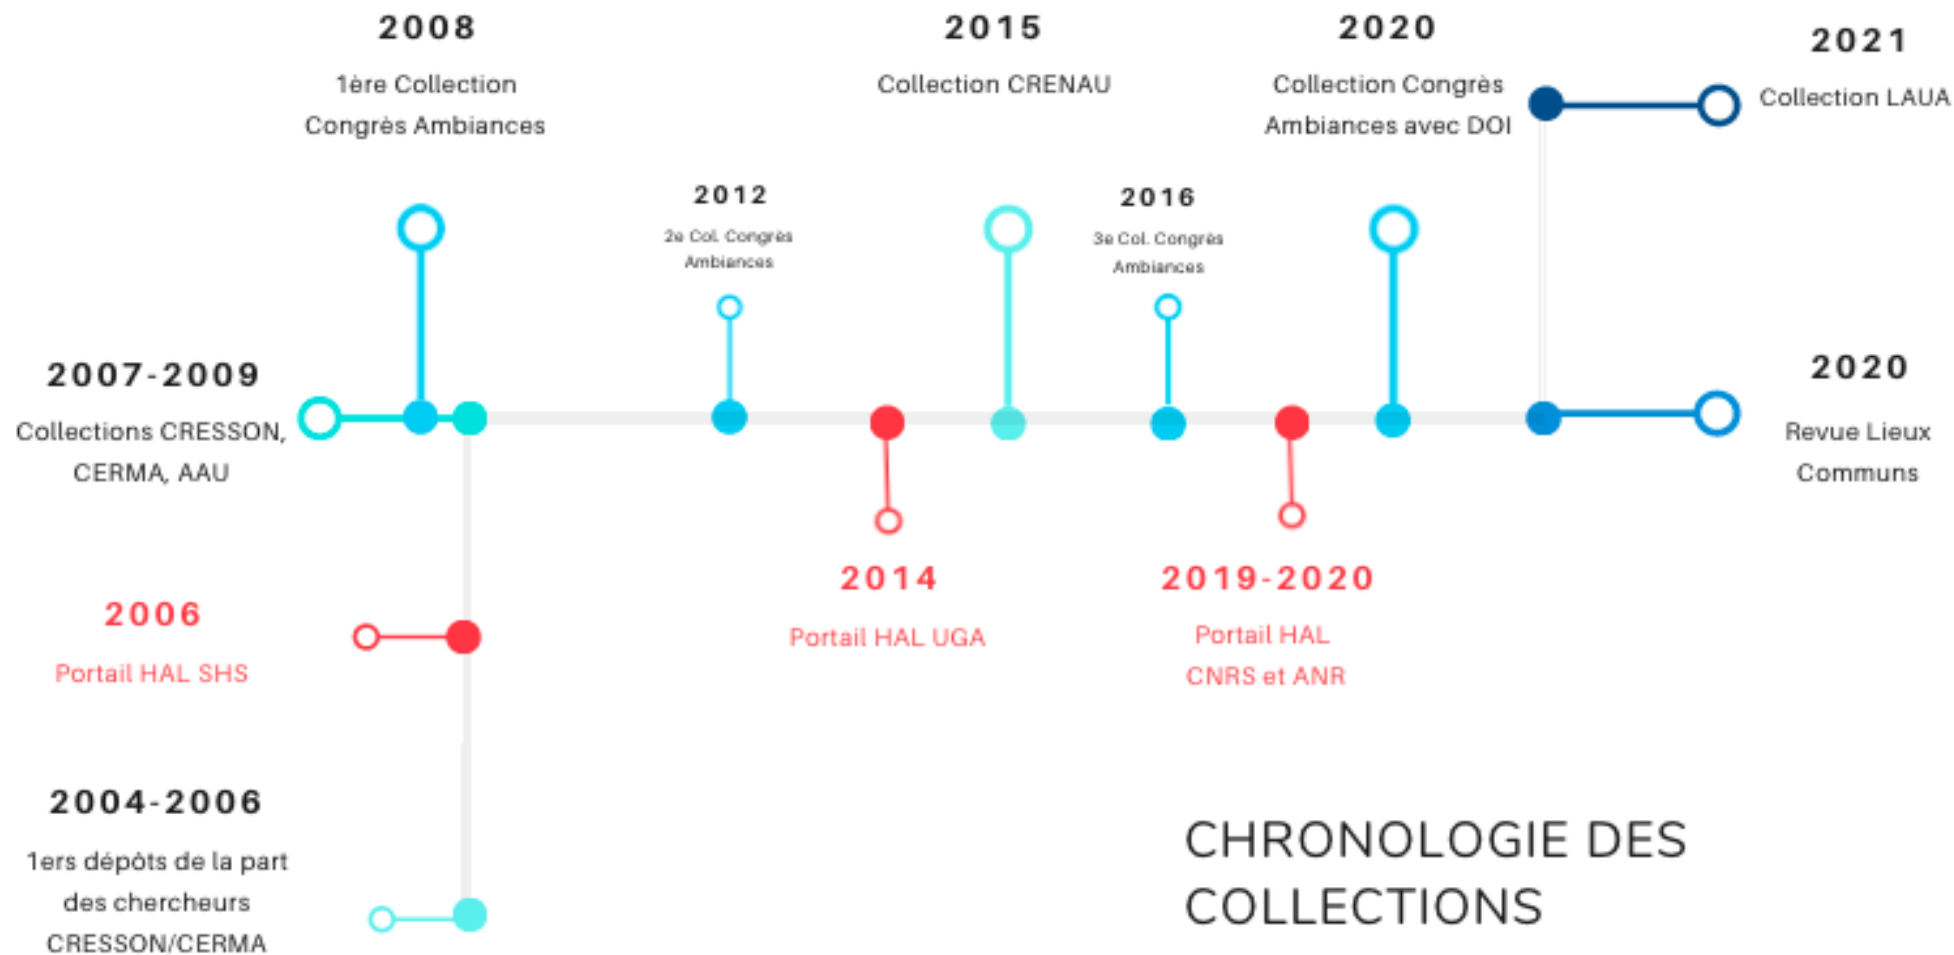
2008
1ère Collection Congrès Ambiances

2015
Collection CRENAU

2020
Collection Congrès Ambiances avec DOI

2021
Collection LAUA

2012
2e Col. Congrès Ambiances

2016
3e Col. Congrès Ambiances

2007-2009
Collections CRESSON, CERMA, AAU

2020
Revue Lieux Communs

2014
Portail HAL UGA

2019-2020
Portail HAL CNRS et ANR

2006
Portail HAL SHS

2004-2006
1ers dépôts de la part des chercheurs CRESSON/CERMA

CHRONOLOGIE DES COLLECTIONS